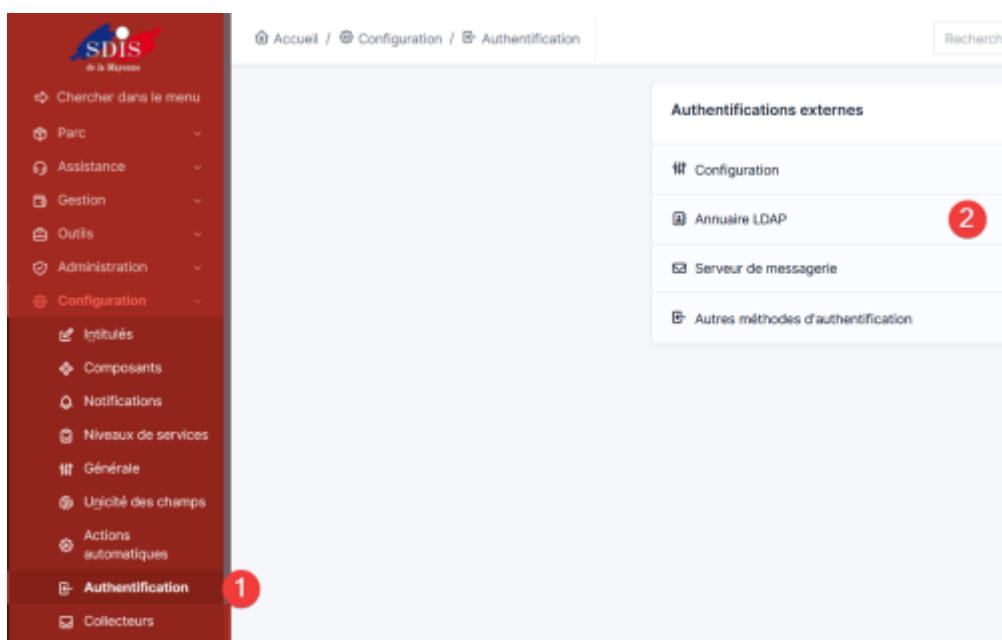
SDIS
de la Mayenne

Chercher dans le menu
Parc
Assistance
Gestion
Outils
Administration
Configuration
Intitulés
Composants
Notifications
Niveaux de services
Générale
Unicité des champs
Actions automatiques
Authentification
Collecteurs

1

Accueil / Configuration / Authentification

Recherch

Authentifications externes

Configuration
Annuaire LDAP
Serveur de messagerie
Autres méthodes d'authentification

2